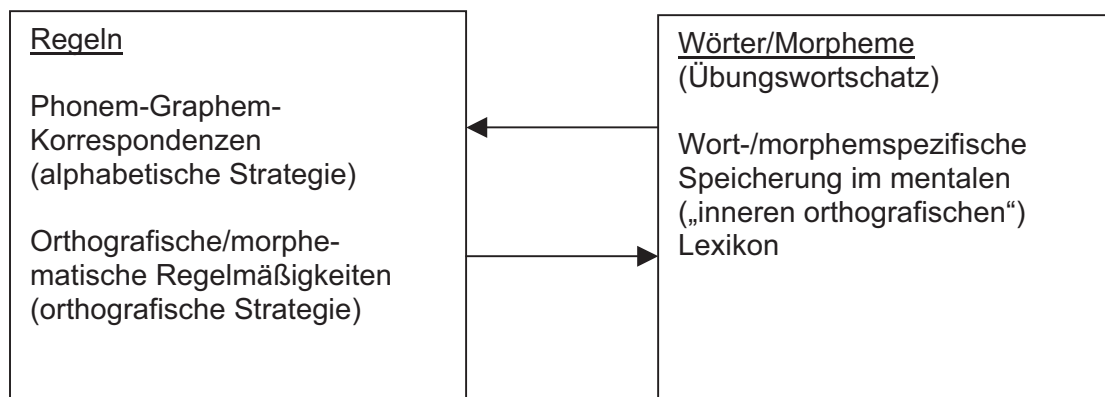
Regeln

Phonem-Graphem-Korrespondenzen (alphabetische Strategie)

Orthografische/morphematische Regelmäßigkeiten (orthografische Strategie)

Wörter/Morpheme
(Übungswortschatz)

Wort-/morphemspezifische Speicherung im mentalen („inneren orthografischen“) Lexikon